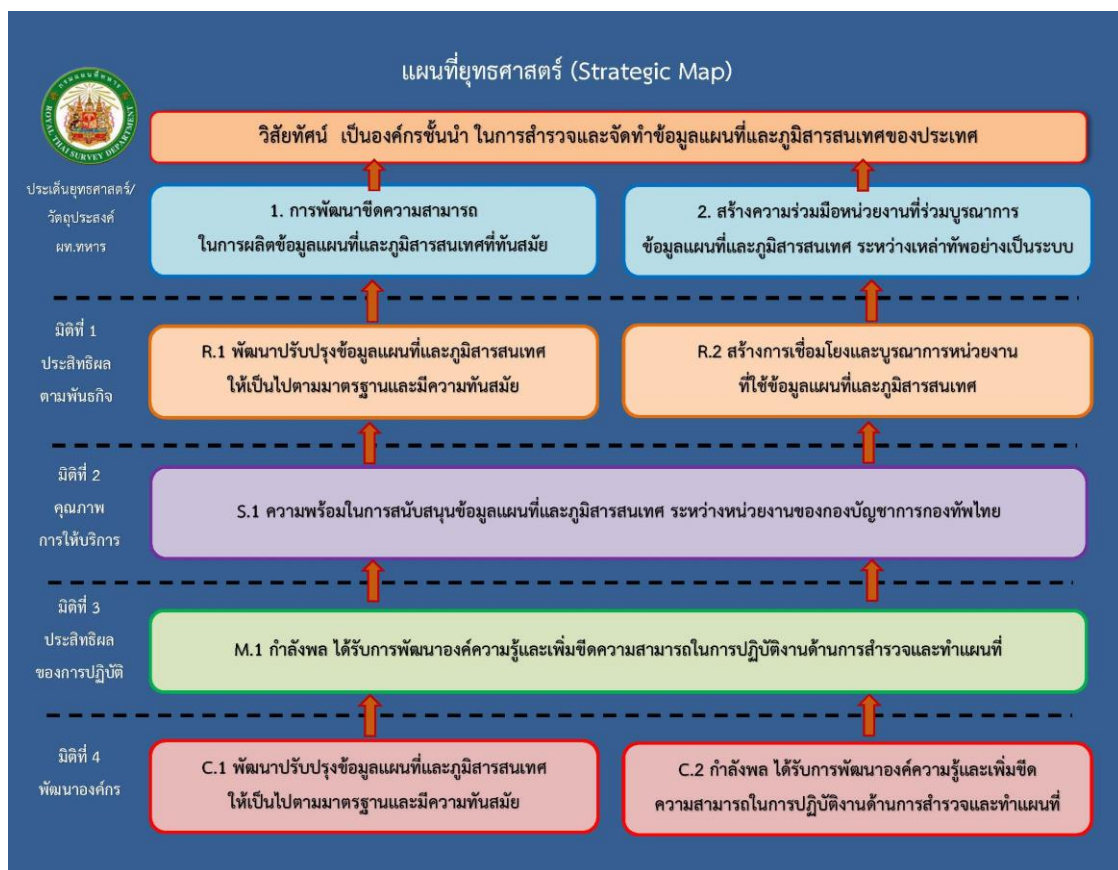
แผนที่ยุทธศาสตร์ (Strategic Map)

ROYAL THAI SURVEY DEPARTMENT

วิสัยทัศน์ เป็นองค์กรชั้นนำ ในการสำรวจและจัดทำข้อมูลแผนที่และภูมิสารสนเทศของประเทศ

ประเด็นยุทธศาสตร์/วัตถุประสงค์ ผท.ทหาร

1. การพัฒนาขีดความสามารถ ในการผลิตข้อมูลแผนที่และภูมิสารสนเทศที่ทันสมัย

2. สร้างความร่วมมือหน่วยงานที่ร่วมบูรณาการ ข้อมูลแผนที่และภูมิสารสนเทศ ระหว่างเหล่าทัพอย่างเป็นระบบ

มิติที่ 1 ประสิทธิผลตามพันธกิจ

R.1 พัฒนาปรับปรุงข้อมูลแผนที่และภูมิสารสนเทศ ให้เป็นไปตามมาตรฐานและมีความทันสมัย

R.2 สร้างการเชื่อมโยงและบูรณาการหน่วยงาน ที่ใช้ข้อมูลแผนที่และภูมิสารสนเทศ

มิติที่ 2 คุณภาพการให้บริการ

S.1 ความพร้อมในการสนับสนุนข้อมูลแผนที่และภูมิสารสนเทศ ระหว่างหน่วยงานของกองบัญชาการกองทัพไทย

มิติที่ 3 ประสิทธิผลของการปฏิบัติ

M.1 กำลังพล ได้รับการพัฒนาองค์ความรู้และเพิ่มขีดความสามารถในการปฏิบัติงานด้านการสำรวจและทำแผนที่

มิติที่ 4 พัฒนาองค์กร

C.1 พัฒนาปรับปรุงข้อมูลแผนที่และภูมิสารสนเทศ ให้เป็นไปตามมาตรฐานและมีความทันสมัย

C.2 กำลังพล ได้รับการพัฒนาองค์ความรู้และเพิ่มขีดความสามารถในการปฏิบัติงานด้านการสำรวจและทำแผนที่